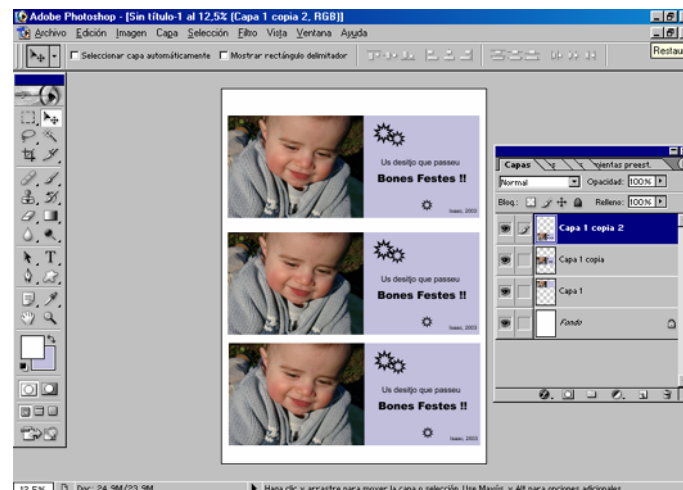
Adobe Photoshop - [Sin título-1 al 12,5% (Capa 1 copia 2, RGB)]

Archivo Edición Imagen Capa Selección Filtro Vista Ventana Ayuda

Seleccionar capa automáticamente Mostrar rectángulo delimitador

Restau

Us desitjo que passeu
Bones Festes !!
Isaac, 2003

Us desitjo que passeu
Bones Festes !!
Isaac, 2003

Us desitjo que passeu
Bones Festes !!
Isaac, 2003

Capas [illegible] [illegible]ientas preest.
Normal Opacidad: 100%
Bloq.: Relleno: 100%
Capa 1 copia 2
Capa 1 copia
Capa 1
Fondo

12,5% Doc: 24,9M/23,9M Haga clic y arrastre para mover la capa o selección. Use Mayús. y Alt para opciones adicionales.